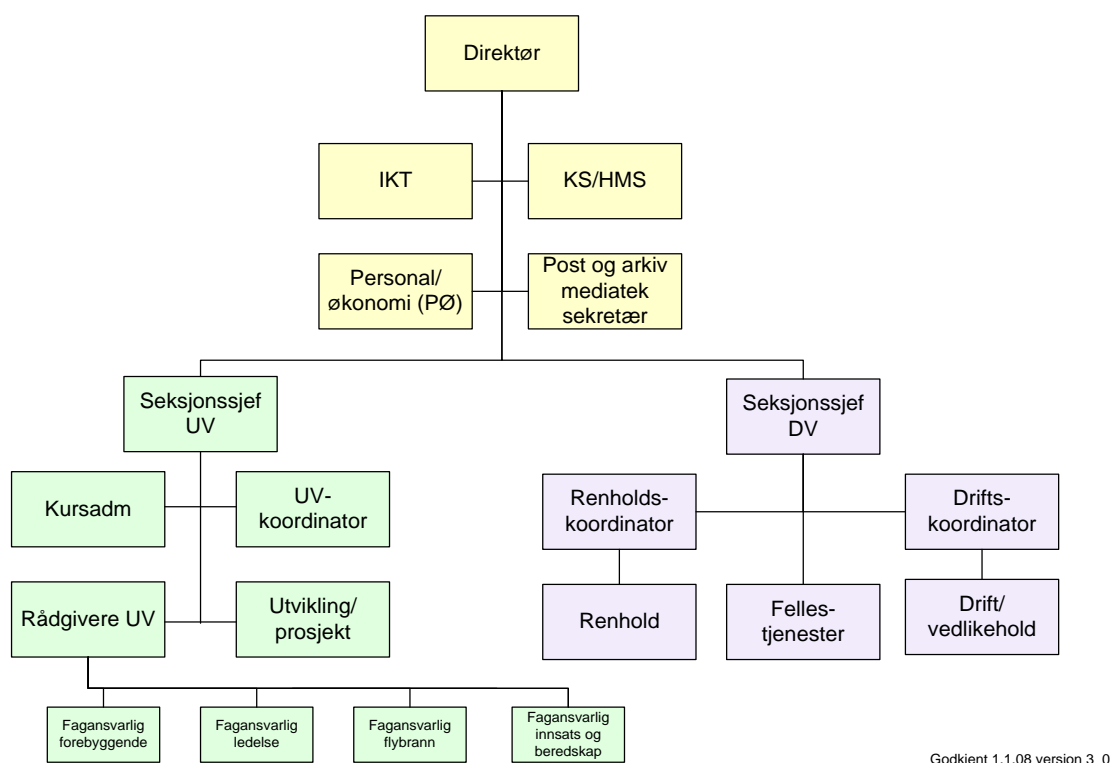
Direktør

IKT

KS/HMS

Personal/ økonomi (PØ)

Post og arkiv mediatek sekretær

Seksjonssjef UV

Seksjonssjef DV

Kursadm

UV-koordinator

Renholds-koordinator

Drifts-koordinator

Rådgivere UV

Utvikling/ prosjekt

Renhold

Felles-tjenester

Drift/ vedlikehold

Fagansvarlig forebyggende

Fagansvarlig ledelse

Fagansvarlig flybrann

Fagansvarlig innsats og beredskap

Godkjent 1.1.08 version 3. 0